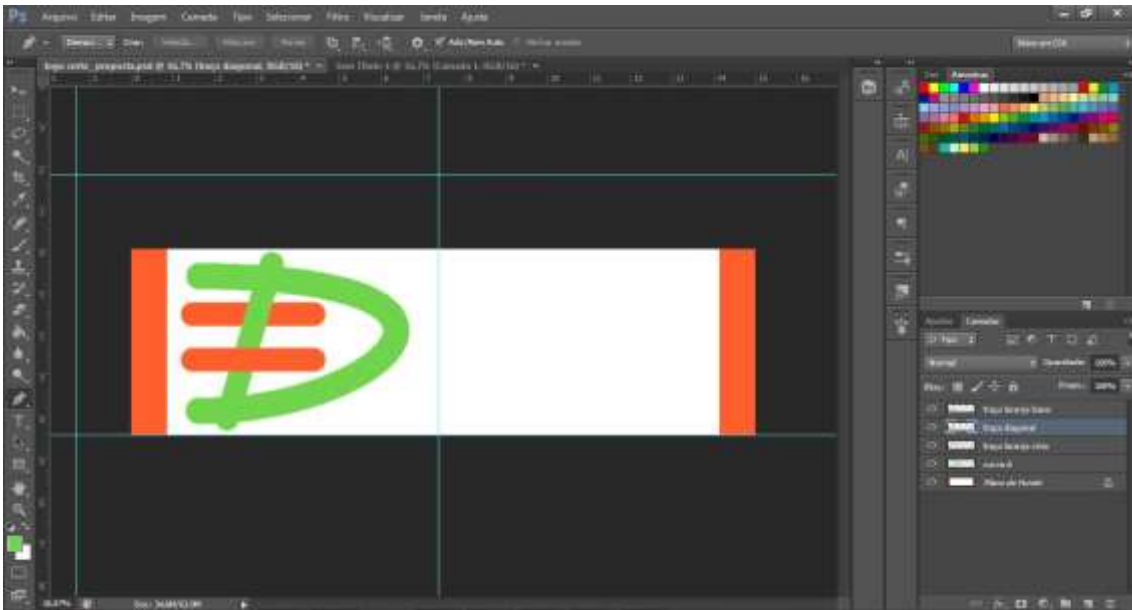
Ps Arquivo Editar Imagem Camada Tipo Selecionar Filtro Visualizar Janela Ajuda

Essencial

traço curto_proposta.psd @ 16,7% (Traço diagonal, RGB/8#) *

Cor Amostras

Ajustes Camadas

Normal Opacidade: 100%

Bloq.: Preench.: 100%

traço laranja baixo
traço diagonal
traço laranja cima
curva D
Plano de fundo

16,67% Doc: 34,6M/12,0M